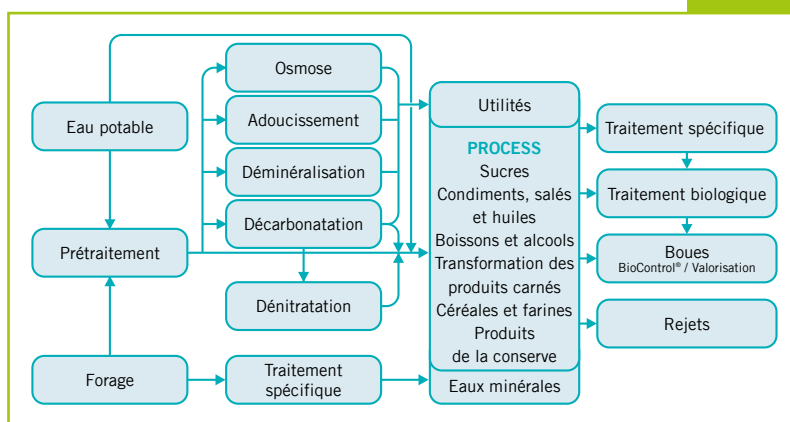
Eau potable

Prétraitement

Forage

Osmose

Adoucissement

Déminéralisation

Décarbonatation

Dénitratation

Traitement spécifique

Utilités

PROCESS
Sucres
Condiments, salés et huiles
Boissons et alcools
Transformation des produits carnés
Céréales et farines
Produits de la conserve

Eaux minérales

Traitement spécifique

Traitement biologique

Boues
BioControl® / Valorisation

Rejets